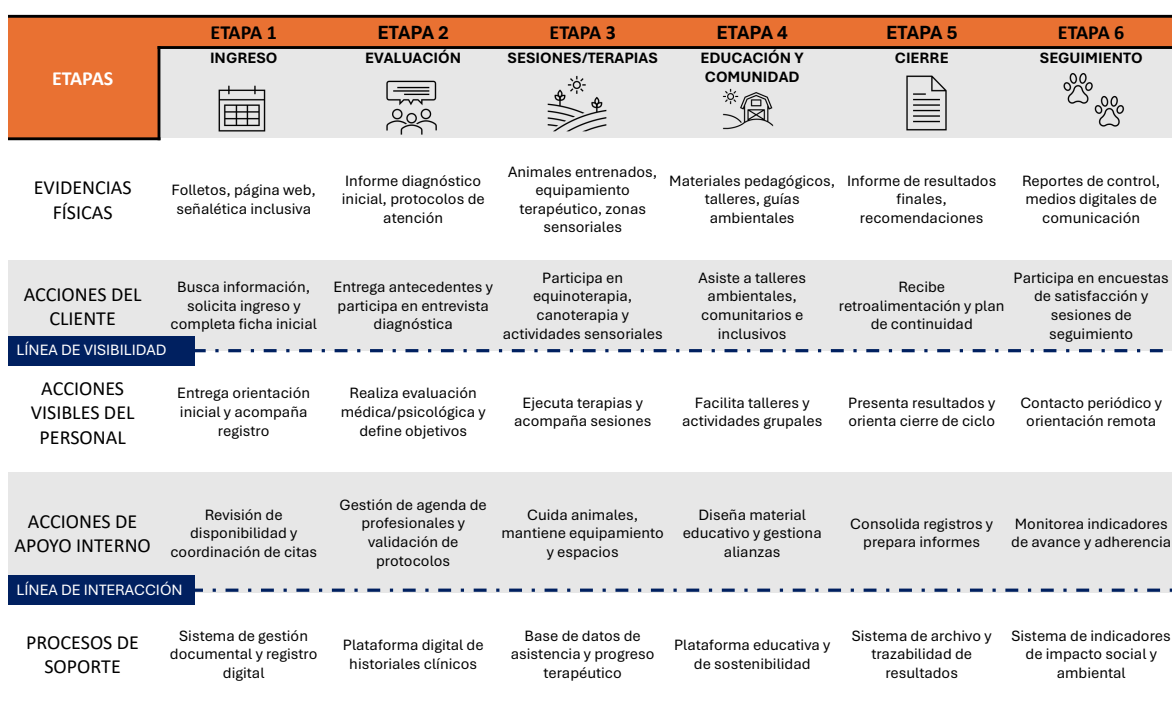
| ETAPAS | ETAPA 1 INGRESO | ETAPA 2 EVALUACIÓN | ETAPA 3 SESIONES/TERAPIAS | ETAPA 4 EDUCACIÓN Y COMUNIDAD | ETAPA 5 CIERRE | ETAPA 6 SEGUIMIENTO |
|---|---|---|---|---|---|---|
| EVIDENCIAS FÍSICAS | Folletos, página web, señalética inclusiva | Informe diagnóstico inicial, protocolos de atención | Animales entrenados, equipamiento terapéutico, zonas sensoriales | Materiales pedagógicos, talleres, guías ambientales | Informe de resultados finales, recomendaciones | Reportes de control, medios digitales de comunicación |
| ACCIONES DEL CLIENTE | Busca información, solicita ingreso y completa ficha inicial | Entrega antecedentes y participa en entrevista diagnóstica | Participa en equinoterapia, canoterapia y actividades sensoriales | Asiste a talleres ambientales, comunitarios e inclusivos | Recibe retroalimentación y plan de continuidad | Participa en encuestas de satisfacción y sesiones de seguimiento |

LÍNEA DE VISIBILIDAD

| | | | | | | |
|---|---|---|---|---|---|---|
| ACCIONES VISIBLES DEL PERSONAL | Entrega orientación inicial y acompaña registro | Realiza evaluación médica/psicológica y define objetivos | Ejecuta terapias y acompaña sesiones | Facilita talleres y actividades grupales | Presenta resultados y orienta cierre de ciclo | Contacto periódico y orientación remota |
| ACCIONES DE APOYO INTERNO | Revisión de disponibilidad y coordinación de citas | Gestión de agenda de profesionales y validación de protocolos | Cuida animales, mantiene equipamiento y espacios | Diseña material educativo y gestiona alianzas | Consolida registros y prepara informes | Monitorea indicadores de avance y adherencia |

LÍNEA DE INTERACCIÓN

| | | | | | | |
|---|---|---|---|---|---|---|
| PROCESOS DE SOPORTE | Sistema de gestión documental y registro digital | Plataforma digital de historiales clínicos | Base de datos de asistencia y progreso terapéutico | Plataforma educativa y de sostenibilidad | Sistema de archivo y trazabilidad de resultados | Sistema de indicadores de impacto social y ambiental |